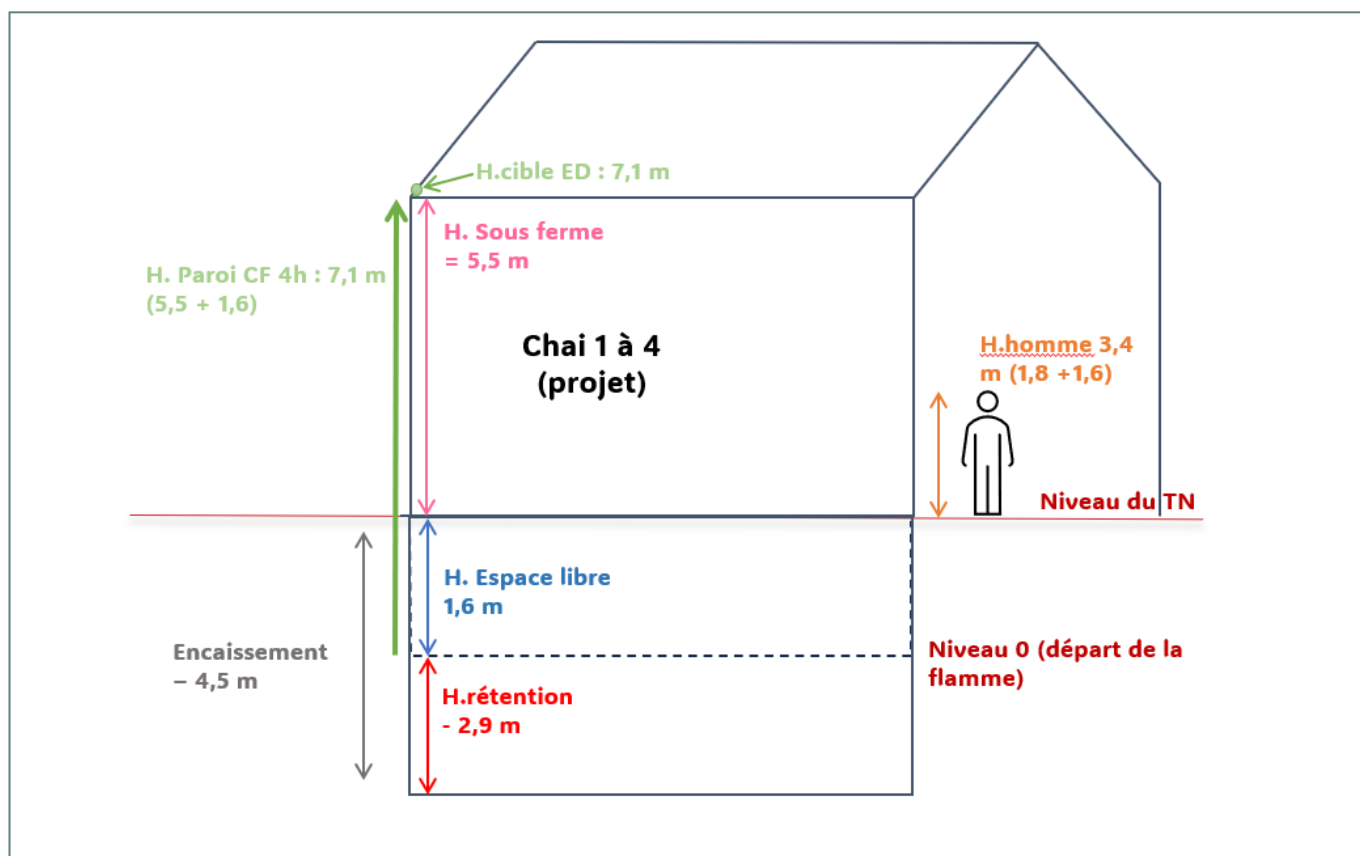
H.cible ED : 7,1 m

H. Sous ferme = 5,5 m

H. Paroi CF 4h : 7,1 m (5,5 + 1,6)

Chai 1 à 4 (projet)

H.homme 3,4 m (1,8 +1,6)

Niveau du TN

H. Espace libre 1,6 m

Encaissement – 4,5 m

Niveau 0 (départ de la flamme)

H.rétention - 2,9 m